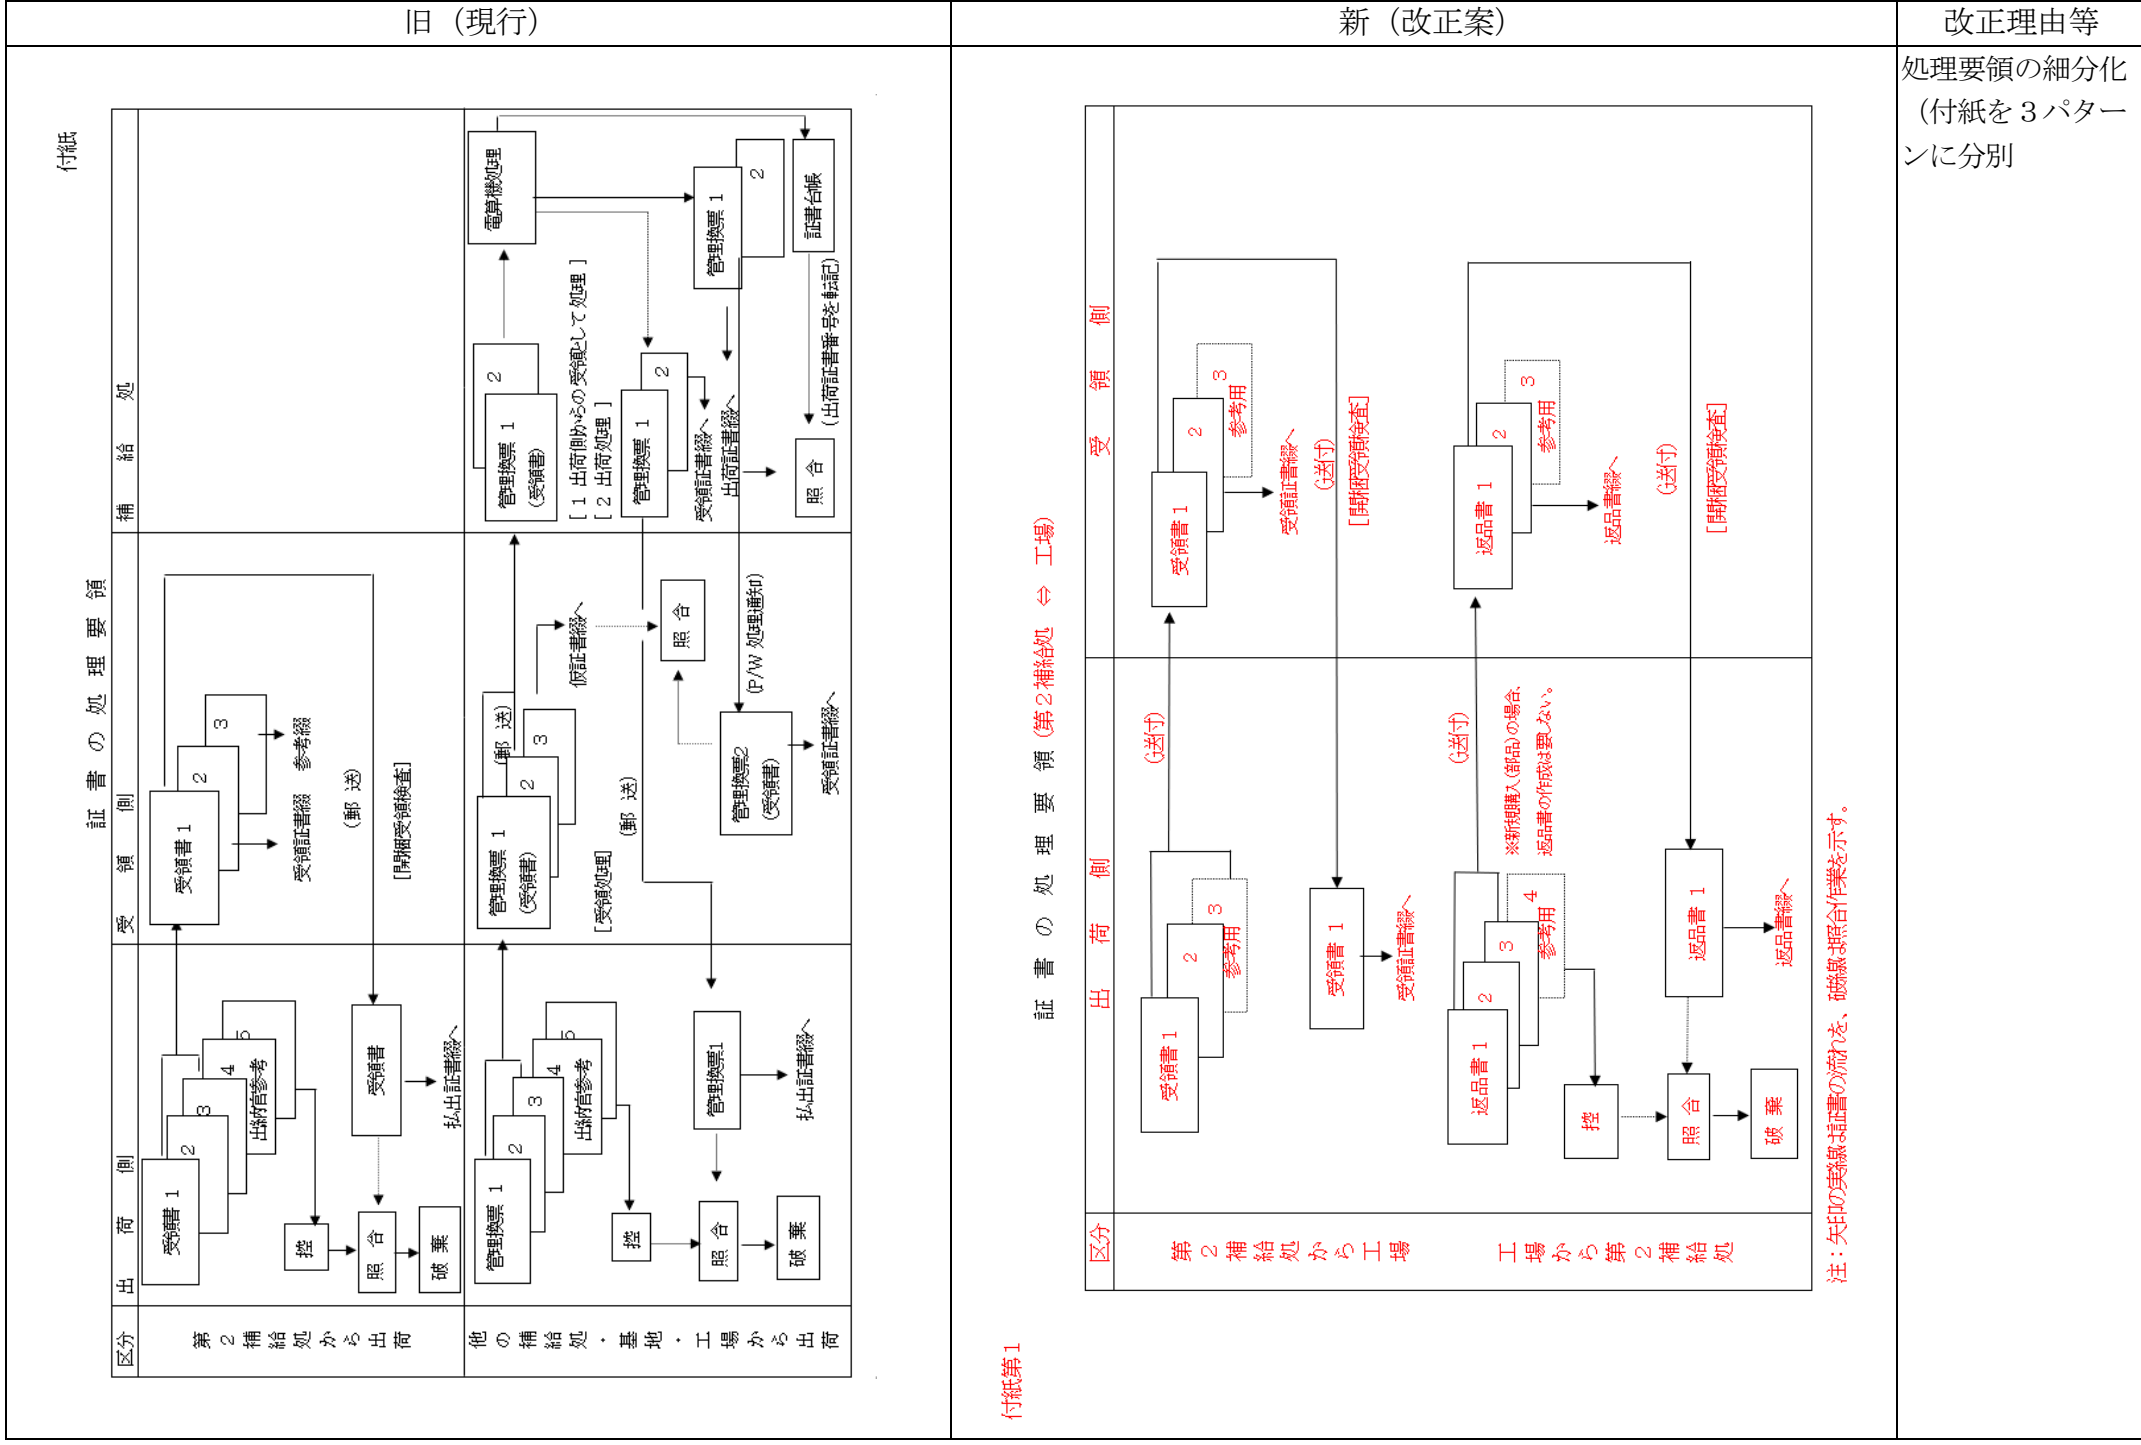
| 旧（現行） | 新（改正案） | 改正理由等 |
|---|---|---|
| 付紙<br><br>証書の処理要領<br><br>区分 出荷側 受領側 補給処<br><br>第２補給処から出荷<br>受領書 1 2 3 4 5 出納官参考 控 照合 破棄 受領書 払出証書綴へ<br>受領書 1 2 3 受領証書綴 参考綴 （郵送） [開梱受領検査]<br><br>他の補給処・基地・工場から出荷<br>管理換票 1 2 3 4 5 出納官参考 控 照合 破棄 管理換票1 払出証書綴へ<br>管理換票 1 （受領書） 2 3 （郵送） （郵送） [受領処理] 仮証書綴へ 照合 （P/W 処理通知） 管理換票2 （受領書） 受領証書綴へ<br>管理換票 1 （受領書） 2 電算機処理 [ 1 出荷側からの受領として処理 ] [ 2 出荷処理 ] 管理換票 1 2 受領証書綴へ 出荷証書綴へ 管理換票 1 2 証書台帳 （出荷証書番号を転記） 照合 | 付紙第１<br><br>証書の処理要領（第２補給処 ⇔ 工場）<br><br>区分 出荷側 受領側<br><br>第２補給処から工場<br>受領書 1 2 3 参考用 （送付） 受領書 1 受領証書綴へ<br>受領書 1 2 3 参考用 受領証書綴へ （送付） [開梱受領検査]<br><br>工場から第２補給処<br>返品書 1 2 3 4 参考用 控 照合 破棄 （送付） ※新規購入(部品)の場合、返品書の作成は要しない。 返品書 1 返品書綴へ<br>返品書 1 2 3 参考用 返品書綴へ （送付） [開梱受領検査]<br><br>注：矢印の実線は証書の流れを、破線は照合作業を示す。 | 処理要領の細分化（付紙を３パターンに分別 |